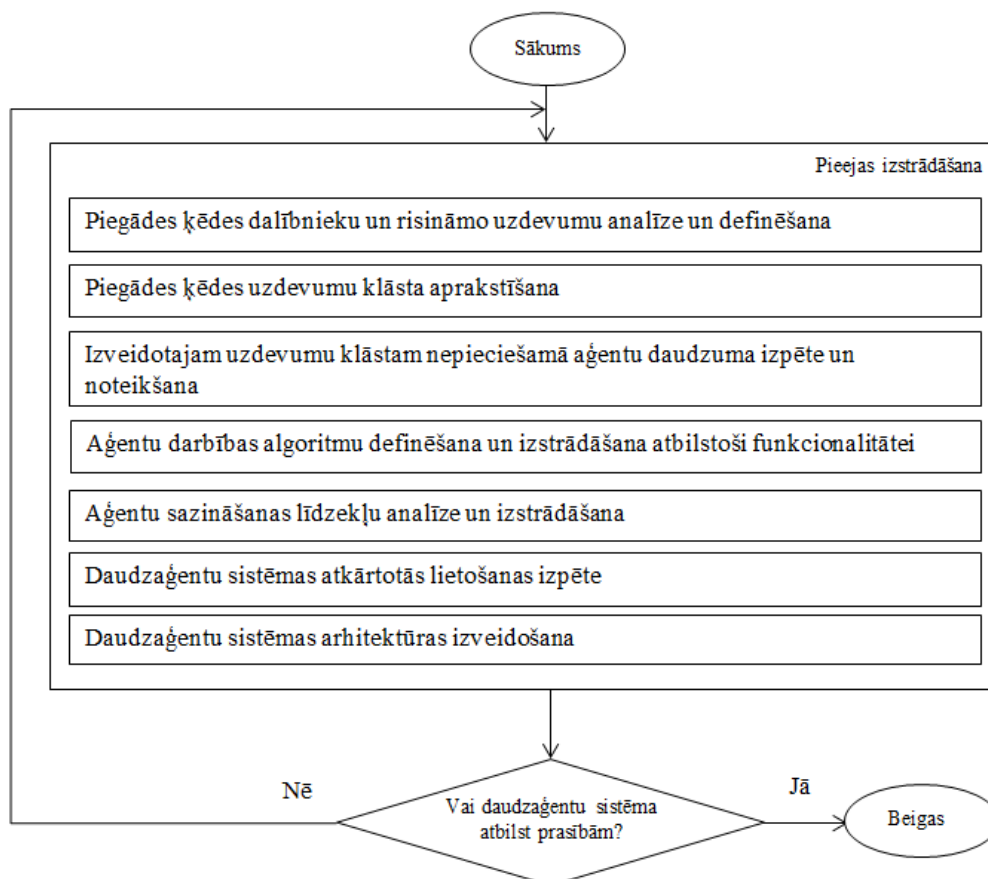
Sākums

Pieejas izstrādāšana

Piegādes ķēdes dalībnieku un risināmo uzdevumu analīze un definēšana

Piegādes ķēdes uzdevumu klāsta aprakstīšana

Izveidotajam uzdevumu klāstam nepieciešamā aģentu daudzuma izpēte un noteikšana

Aģentu darbības algoritmu definēšana un izstrādāšana atbilstoši funkcionalitātei

Aģentu sazināšanas līdzekļu analīze un izstrādāšana

Daudzaģentu sistēmas atkārtotās lietošanas izpēte

Daudzaģentu sistēmas arhitektūras izveidošana

Nē

Vai daudzaģentu sistēma atbilst prasībām?

Jā

Beigas